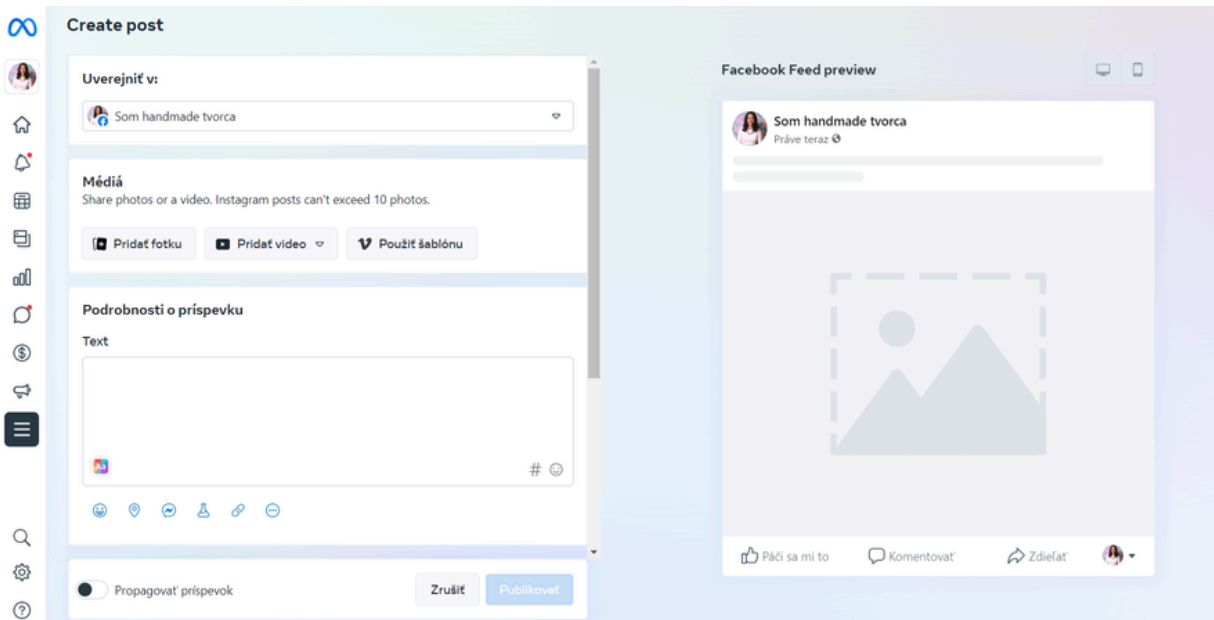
Create post

Uverejniť v:

Som handmade tvorca

Médiá
Share photos or a video. Instagram posts can't exceed 10 photos.

Pridať fotku
Pridať video
Použiť šablónu

Podrobnosti o príspevku

Text

#

Propagovať príspevok

Zrušiť
Publikovať

Facebook Feed preview

Som handmade tvorca
Práve teraz

Páči sa mi to
Komentovať
Zdieľať